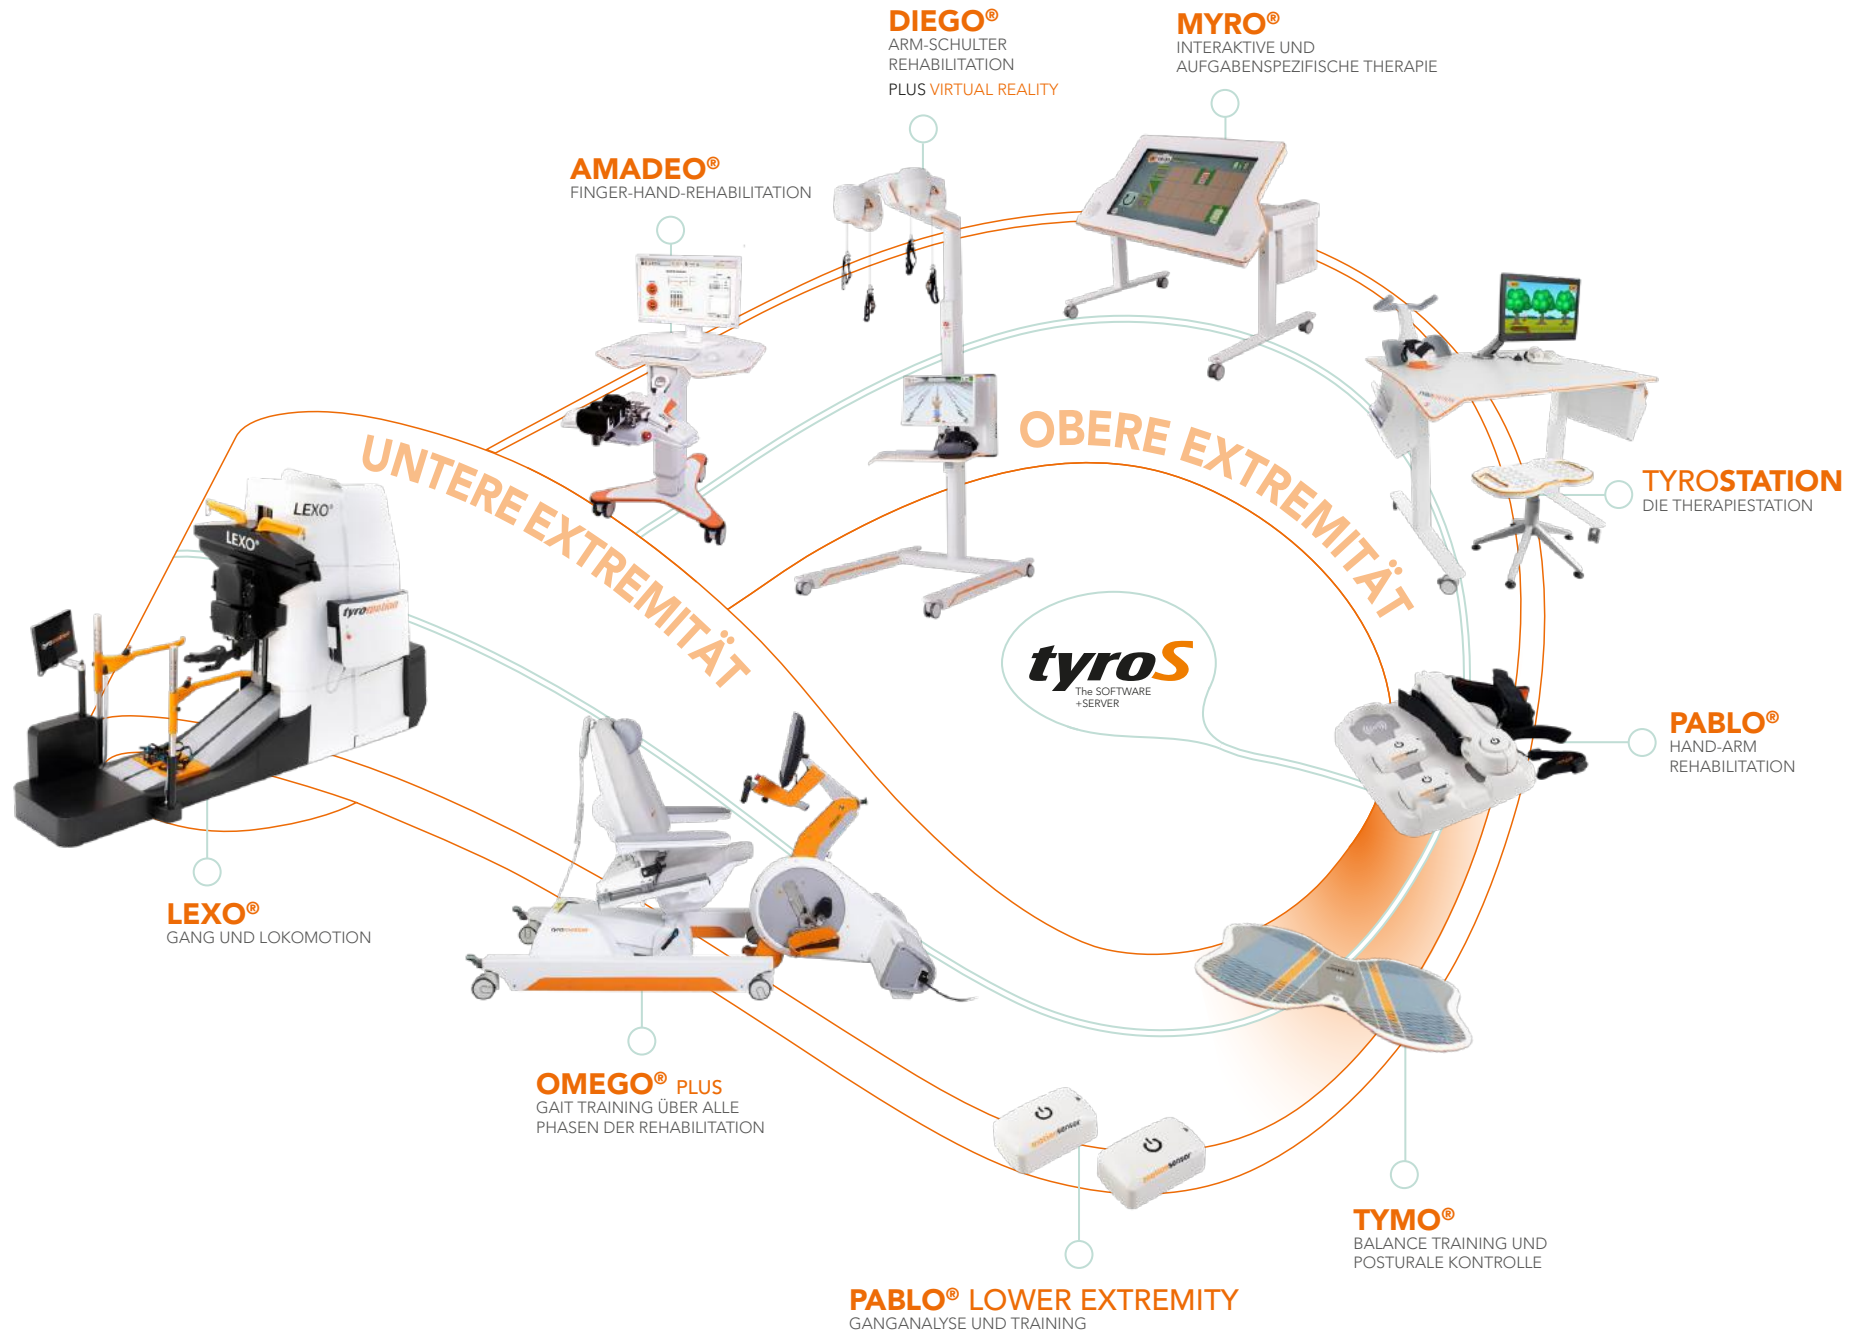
DIEGO®
ARM-SCHULTER REHABILITATION
PLUS VIRTUAL REALITY

MYRO®
INTERAKTIVE UND AUFGABENSPEZIFISCHE THERAPIE

AMADEO®
FINGER-HAND-REHABILITATION

OBERE EXTREMITÄT

UNTERE EXTREMITÄT

LEXO

LEXO

tyromotion

TYROSTATION
DIE THERAPIESTATION

tyroS
The SOFTWARE +SERVER

PABLO®
HAND-ARM REHABILITATION

LEXO®
GANG UND LOKOMOTION

OMEGO® PLUS
GAIT TRAINING ÜBER ALLE PHASEN DER REHABILITATION

TYMO®
BALANCE TRAINING UND POSTURALE KONTROLLE

PABLO® LOWER EXTREMITY
GANGANALYSE UND TRAINING